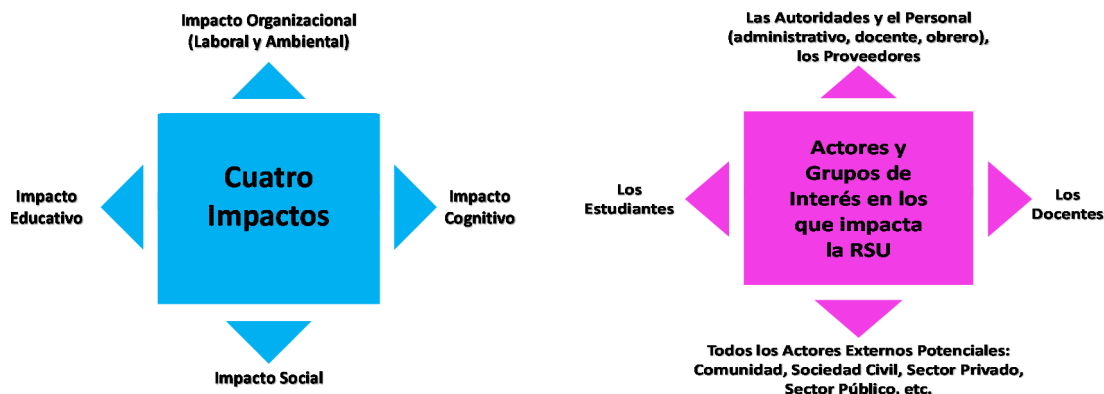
Impacto Organizacional
(Laboral y Ambiental)

Impacto Educativo

Cuatro Impactos

Impacto Cognitivo

Impacto Social

Las Autoridades y el Personal
(administrativo, docente, obrero),
los Proveedores

Los Estudiantes

Actores y Grupos de Interés en los que impacta la RSU

Los Docentes

Todos los Actores Externos Potenciales:
Comunidad, Sociedad Civil, Sector Privado,
Sector Público, etc.